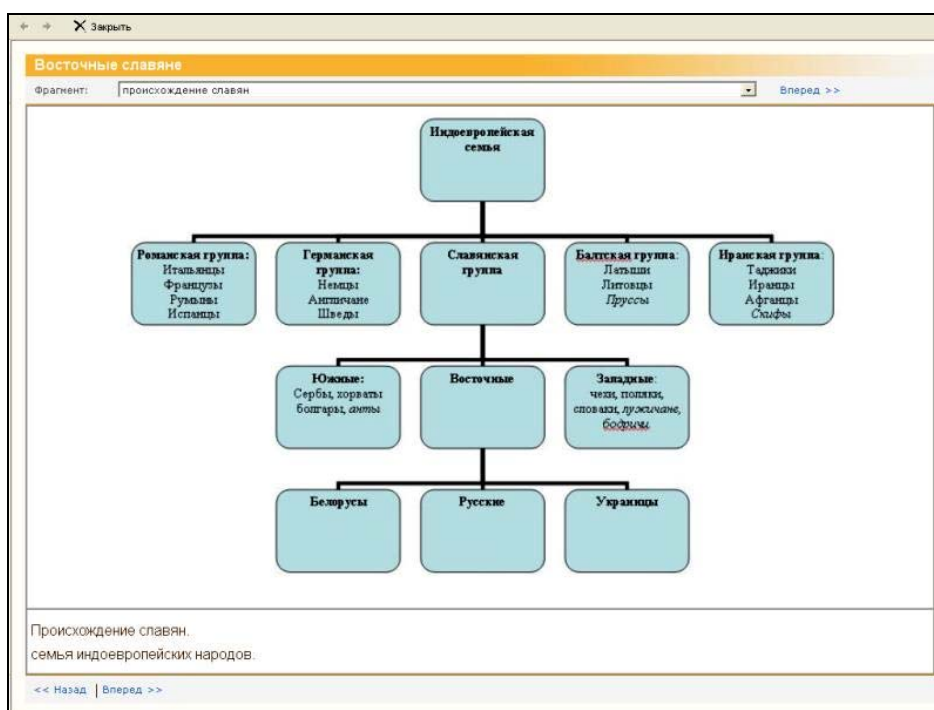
← → ✕ Закрыть

Восточные славяне

Фрагмент: происхождение славян

Вперед >>

Индоевропейская семья

Романская группа: Итальянцы Французы Румыны Испанцы

Германская группа: Немцы Англичане Шведы

Славянская группа

Балтская группа: Латыши Литовцы *Пруссы*

Иранская группа: Таджики Иранцы Афганцы *Скифы*

Южные: Сербы, хорваты болгары, *анты*

Восточные

Западные: чехи, поляки, словаки, *лужичане, бодричи*

Белорусы

Русские

Украинцы

Происхождение славян.

семья индоевропейских народов.

<< Назад | Вперед >>